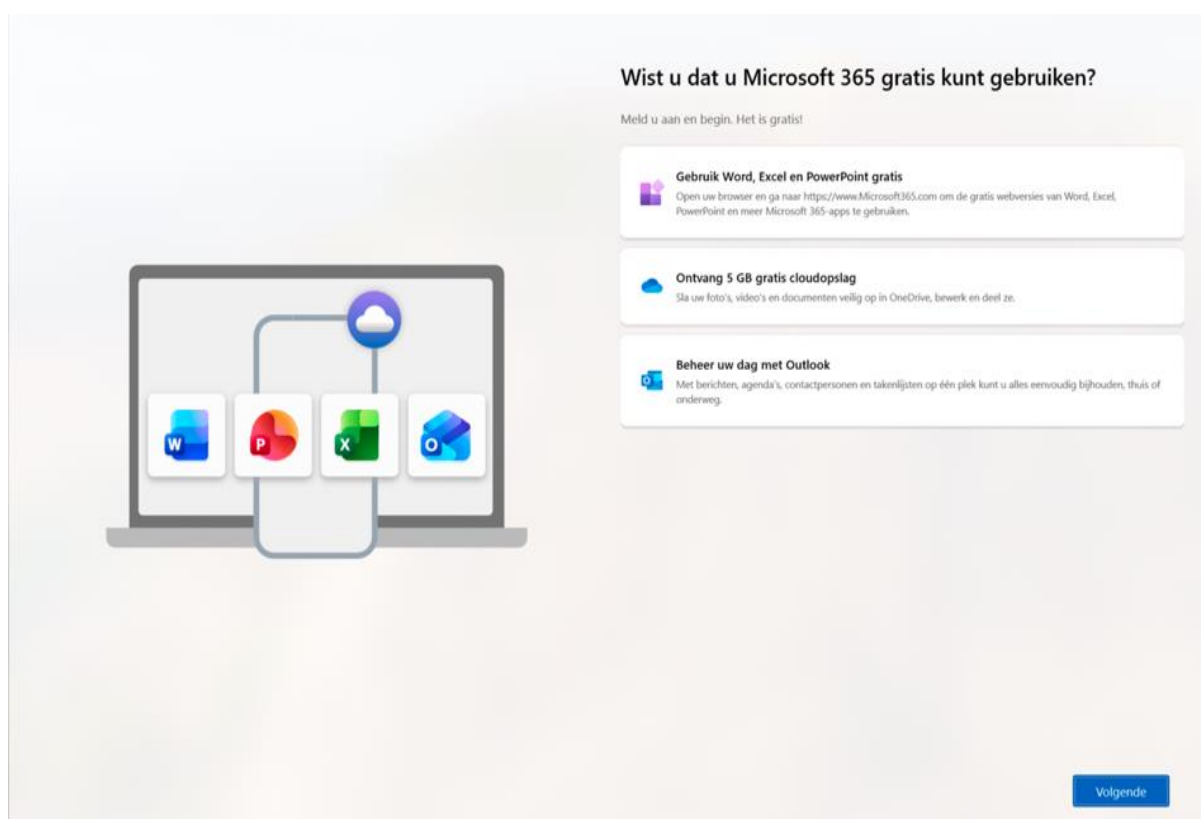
Wist u dat u Microsoft 365 gratis kunt gebruiken?

Meld u aan en begin. Het is gratis!

Gebruik Word, Excel en PowerPoint gratis

Open uw browser en ga naar https://www.Microsoft365.com om de gratis webversies van Word, Excel, PowerPoint en meer Microsoft 365-apps te gebruiken.

Ontvang 5 GB gratis cloudopslag

Sla uw foto's, video's en documenten veilig op in OneDrive, bewerk en deel ze.

Beheer uw dag met Outlook

Met berichten, agenda's, contactpersonen en takenlijsten op één plek kunt u alles eenvoudig bijhouden, thuis of onderweg.

W

P

X

O

Volgende